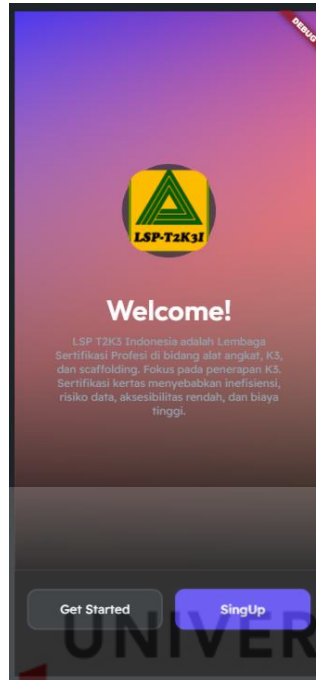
DEBUG

LSP-T2K3I

Welcome!

LSP T2K3 Indonesia adalah Lembaga Sertifikasi Profesi di bidang alat angkat, K3, dan scaffolding. Fokus pada penerapan K3. Sertifikasi kertas menyebabkan inefisiensi, risiko data, aksesibilitas rendah, dan biaya tinggi.

Get Started

SingUp

UNIVER